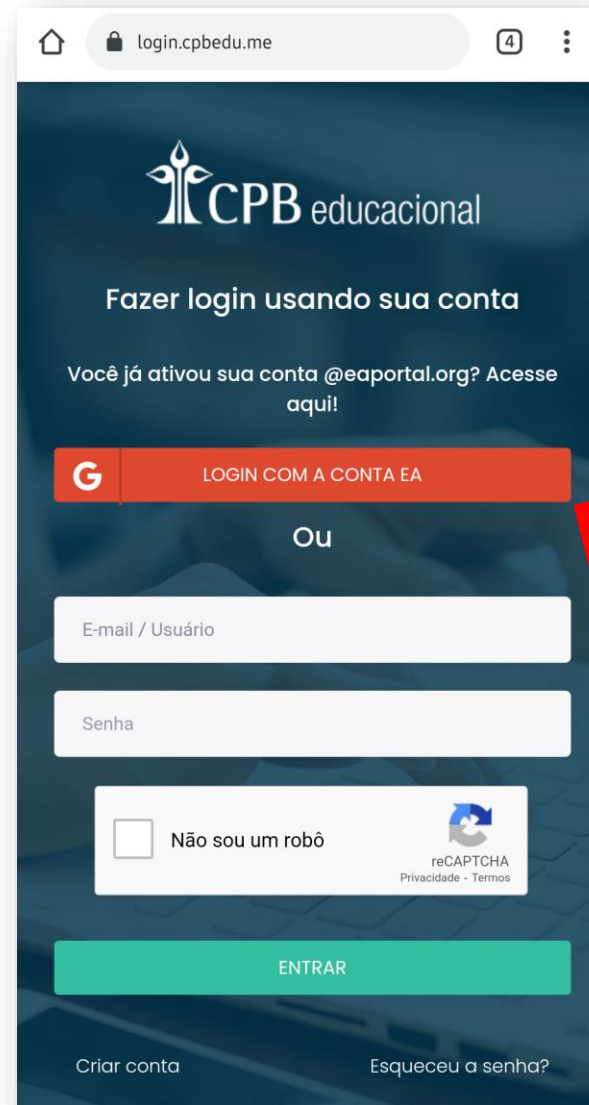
login.cpbedu.me

4

CPB educacional

Fazer login usando sua conta

Você já ativou sua conta @eaportal.org? Acesse aqui!

G LOGIN COM A CONTA EA

Ou

E-mail / Usuário

Senha

Não sou um robô

reCAPTCHA
Privacidade - Termos

ENTRAR

Criar conta

Esqueceu a senha?